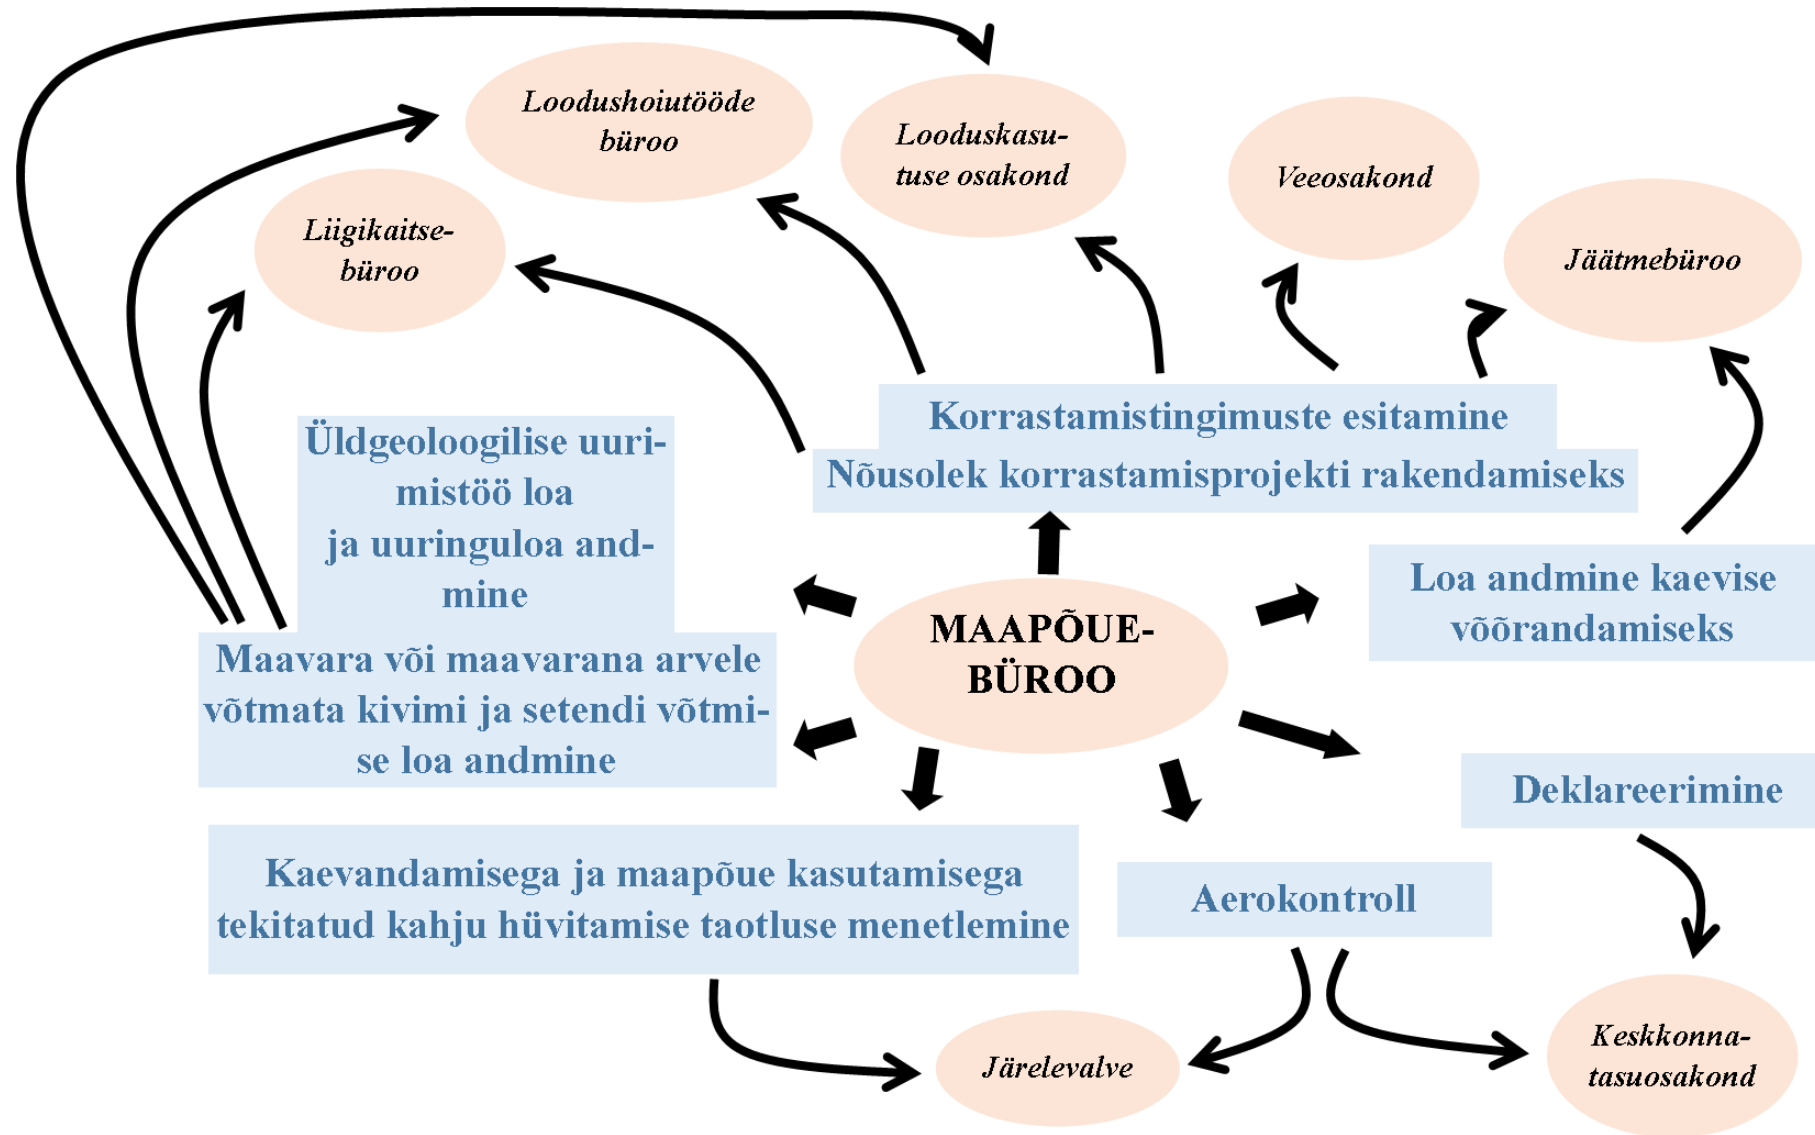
Loodushoiutööde büroo

Looduskasutuse osakond

Veeosakond

Jäätmebüroo

Liigikaitsebüroo

Korrastamistingimuste esitamine

Nõusolek korrastamisprojekti rakendamiseks

Üldgeoloogilise uurimistöö loa ja uuringuloa andmine

Loa andmine kaevise võõrandamiseks

MAAPÕUEBÜROO

Maavara või maavarana arvele võtmata kivimi ja setendi võtmise loa andmine

Deklareerimine

Kaevandamisega ja maapõue kasutamisega tekitatud kahju hüvitamise taotluse menetlemine

Aerokontroll

Järelevalve

Keskkonnatasuosakond